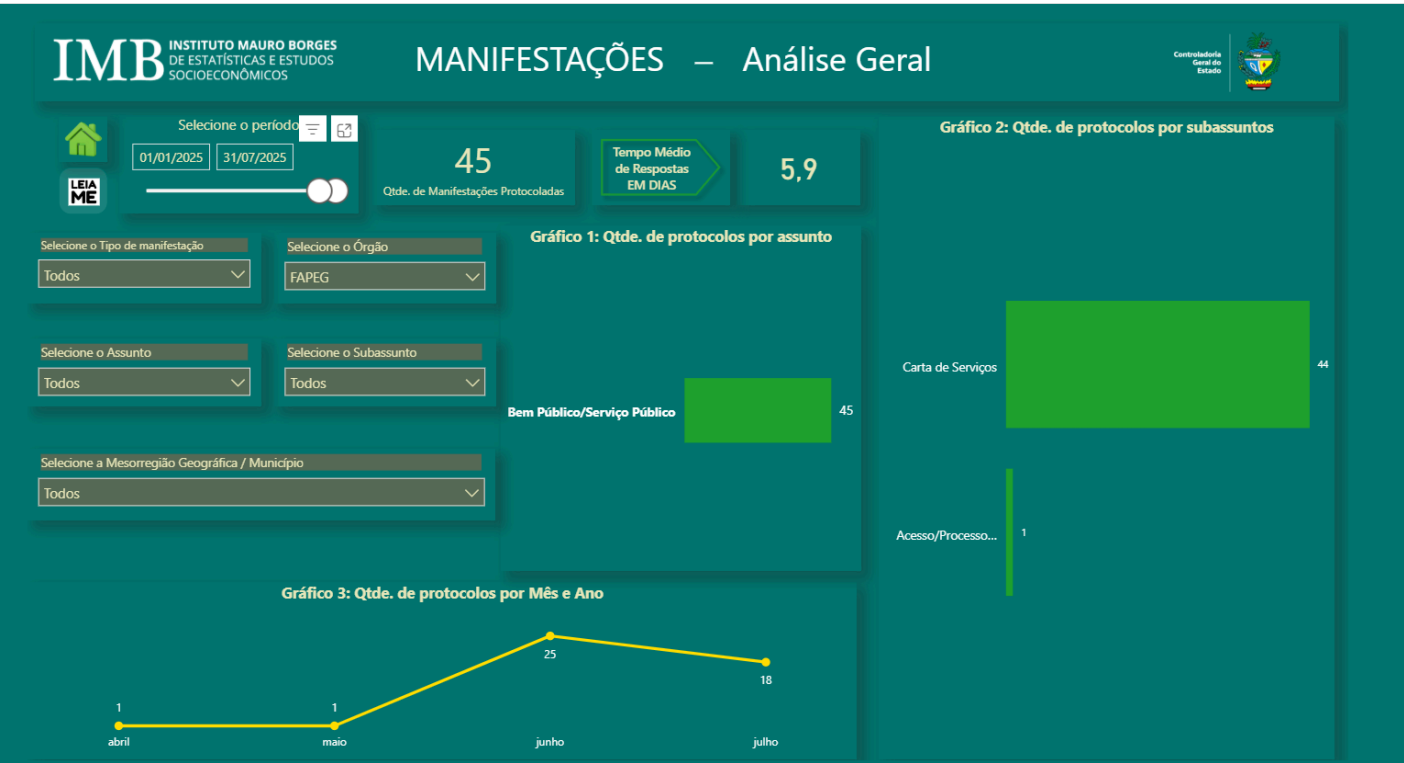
IMB INSTITUTO MAURO BORGES DE ESTATÍSTICAS E ESTUDOS SOCIOECONÔMICOS

MANIFESTAÇÕES – Análise Geral

Controladoria Geral do Estado

LEIA ME

Selecione o período

01/01/2025 31/07/2025

45
Qtde. de Manifestações Protocoladas

Tempo Médio de Respostas EM DIAS

5,9

Gráfico 2: Qtde. de protocolos por subassuntos

Carta de Serviços 44

Acesso/Processo... 1

Selecione o Tipo de manifestação
Todos

Selecione o Órgão
FAPEG

Selecione o Assunto
Todos

Selecione o Subassunto
Todos

Selecione a Mesorregião Geográfica / Município
Todos

Gráfico 1: Qtde. de protocolos por assunto

Bem Público/Serviço Público 45

Gráfico 3: Qtde. de protocolos por Mês e Ano

1 abril
1 maio
25 junho
18 julho